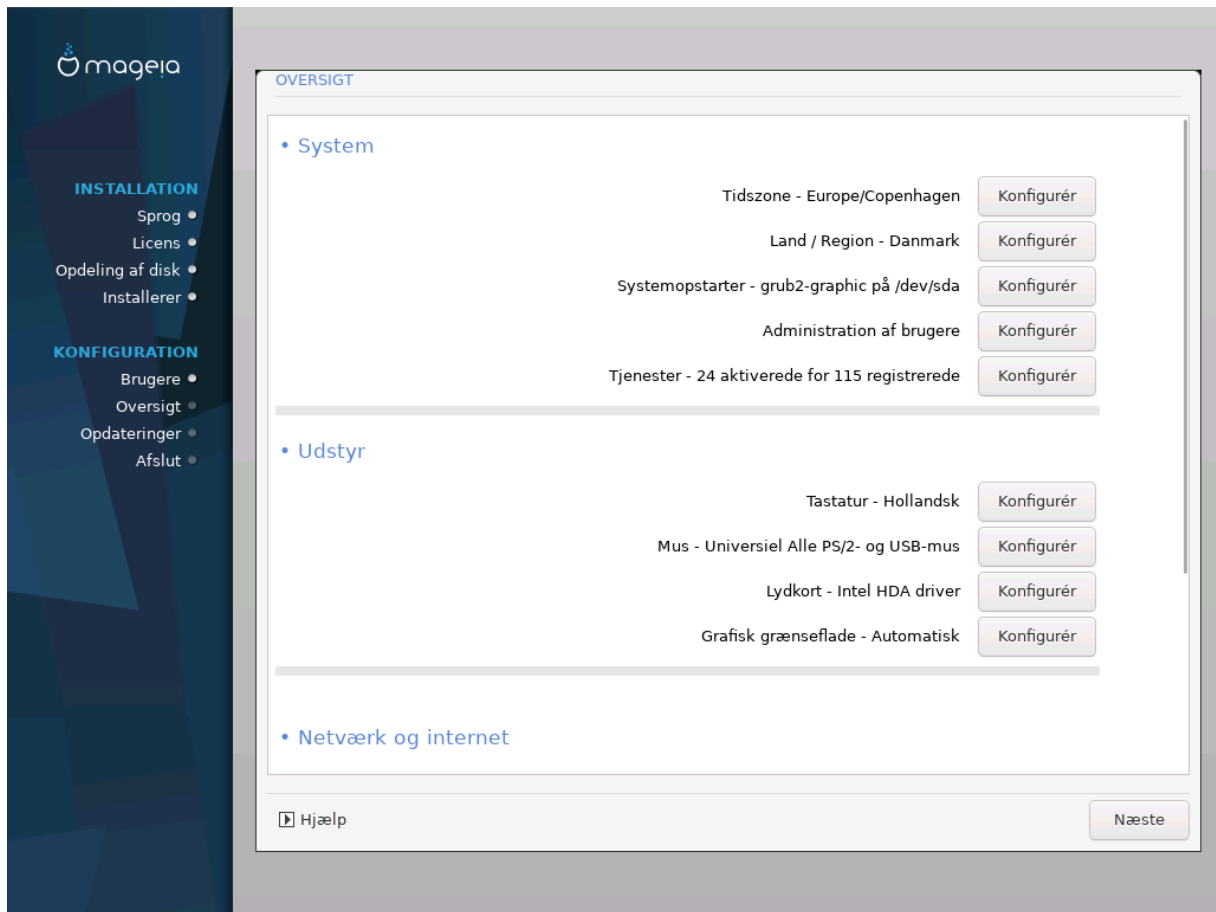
mageia

INSTALLATION
Sprog
Licens
Opdeling af disk
Installerer

KONFIGURATION
Brugere
Oversigt
Opdateringer
Afslut

OVERSIGT

• System

Tidszone - Europe/Copenhagen Konfigurér
Land / Region - Danmark Konfigurér
Systemopstarter - grub2-graphic på /dev/sda Konfigurér
Administration af brugere Konfigurér
Tjenester - 24 aktiverede for 115 registrerede Konfigurér

• Udstyr

Tastatur - Hollandsk Konfigurér
Mus - Universiel Alle PS/2- og USB-mus Konfigurér
Lydkort - Intel HDA driver Konfigurér
Grafisk grænseflade - Automatisk Konfigurér

• Netværk og internet

Hjælp
Næste